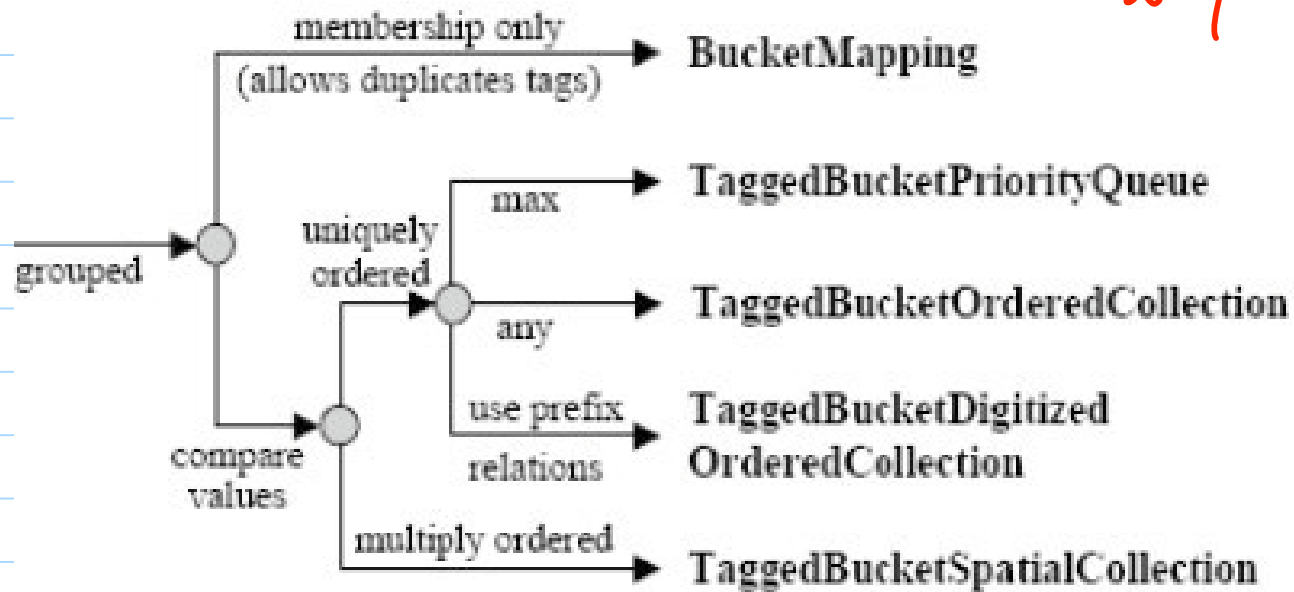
membership only
(allows duplicates tags)

BucketMapping

grouped

uniquely ordered

max

TaggedBucketPriorityQueue

any

TaggedBucketOrderedCollection

use prefix relations

TaggedBucketDigitized OrderedCollection

compare values

multiply ordered

TaggedBucketSpatialCollection